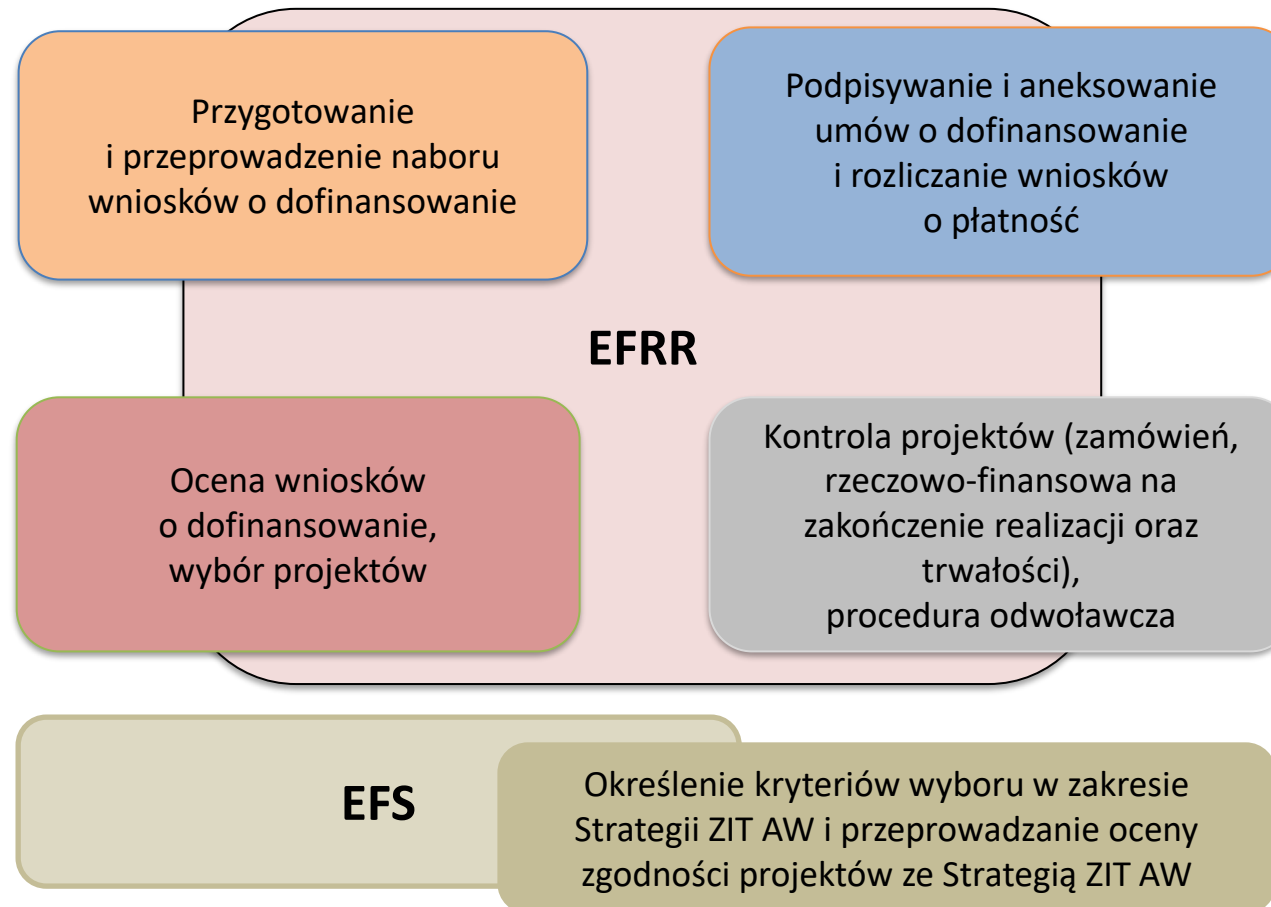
Przygotowanie i przeprowadzenie naboru wniosków o dofinansowanie

Podpisywanie i aneksowanie umów o dofinansowanie i rozliczanie wniosków o płatność

EFRR

Ocena wniosków o dofinansowanie, wybór projektów

Kontrola projektów (zamówień, rzeczowo-finansowa na zakończenie realizacji oraz trwałości), procedura odwoławcza

EFS

Określenie kryteriów wyboru w zakresie Strategii ZIT AW i przeprowadzanie oceny zgodności projektów ze Strategią ZIT AW